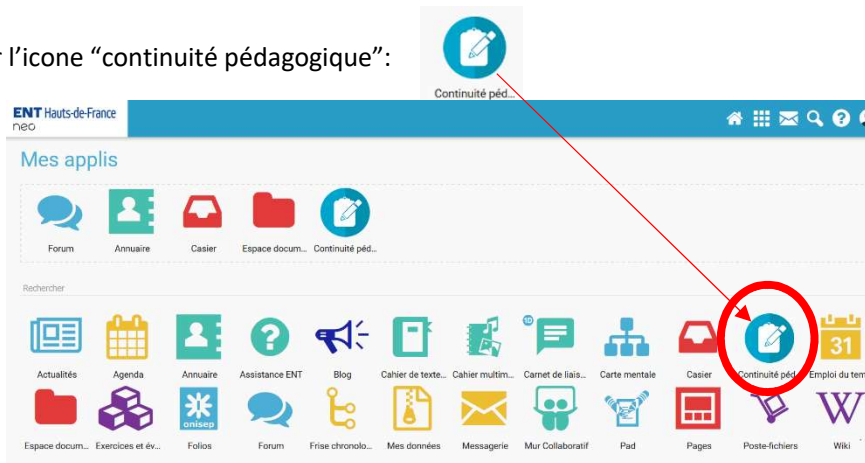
r l’icone “continuité pédagogique”:

Continuité péd...

ENT Hauts-de-France
neo

Mes applis

Forum
Annuaire
Casier
Espace docum...
Continuité péd...

Rechercher

Actualités
Agenda
Annuaire
Assistance ENT
Blog
Cahier de texte...
Cahier multim...
Carnet de liais...
Carte mentale
Casier
Continuité péd...
31
Emploi du tem

Espace docum...
Exercices et év...
onisep
Folios
Forum
Frise chronolo...
Mes données
Messagerie
Mur Collaboratif
Pad
Pages
Poste-fichiers
Wiki